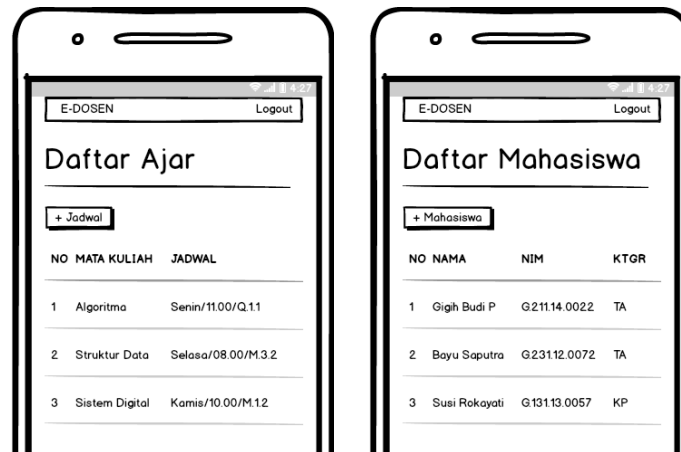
4:27

E-DOSEN Logout

Daftar Ajar

+ Jadwal

| NO | MATA KULIAH | JADWAL |
|---|---|---|
| 1 | Algoritma | Senin/11.00/Q.1.1 |
| 2 | Struktur Data | Selasa/08.00/M.3.2 |
| 3 | Sistem Digital | Kamis/10.00/M.1.2 |

4:27

E-DOSEN Logout

Daftar Mahasiswa

+ Mahasiswa

| NO | NAMA | NIM | KTGR |
|---|---|---|---|
| 1 | Gigih Budi P | G.211.14.0022 | TA |
| 2 | Bayu Saputra | G.231.12.0072 | TA |
| 3 | Susi Rokayati | G.131.13.0057 | KP |